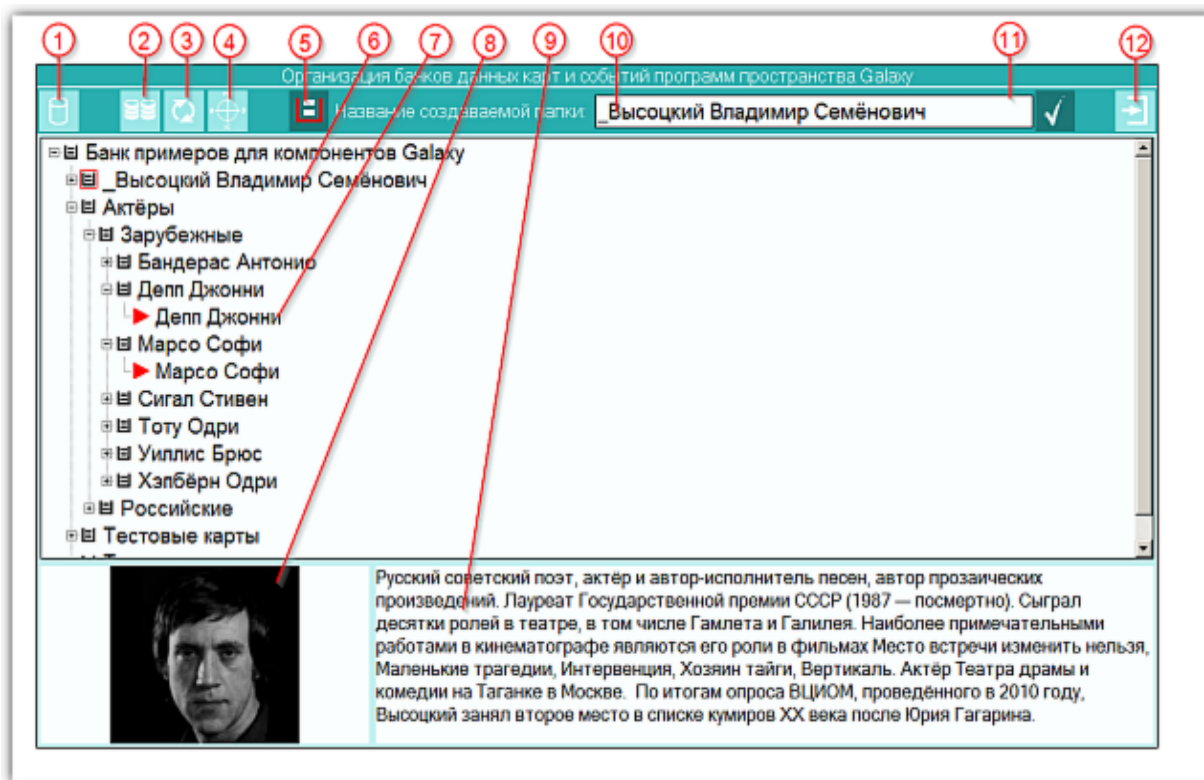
1 2 3 4 5 6 7 8 9 10 11 12

Организация банков данных карт и событий программ пространства Galaxy

Название создаваемой папки: _Высоцкий Владимир Семёнович

Банк примеров для компонентов Galaxy
_Высоцкий Владимир Семёнович
Актёры
Зарубежные
Бандерас Антонио
Депп Джонни
Депп Джонни
Марсо Софи
Марсо Софи
Сигал Стивен
Тоту Одри
Уиллис Брюс
Хэпбёрн Одри
Российские
Тестовые карты

Русский советский поэт, актёр и автор-исполнитель песен, автор прозаических произведений. Лауреат Государственной премии СССР (1987 — посмертно). Сыграл десятки ролей в театре, в том числе Гамлета и Галилея. Наиболее примечательными работами в кинематографе являются его роли в фильмах Место встречи изменить нельзя, Маленькие трагедии, Интервенция, Хозяин тайги, Вертикаль. Актёр Театра драмы и комедии на Таганке в Москве. По итогам опроса ВЦИОМ, проведённого в 2010 году, Высоцкий занял второе место в списке кумиров XX века после Юрия Гагарина.